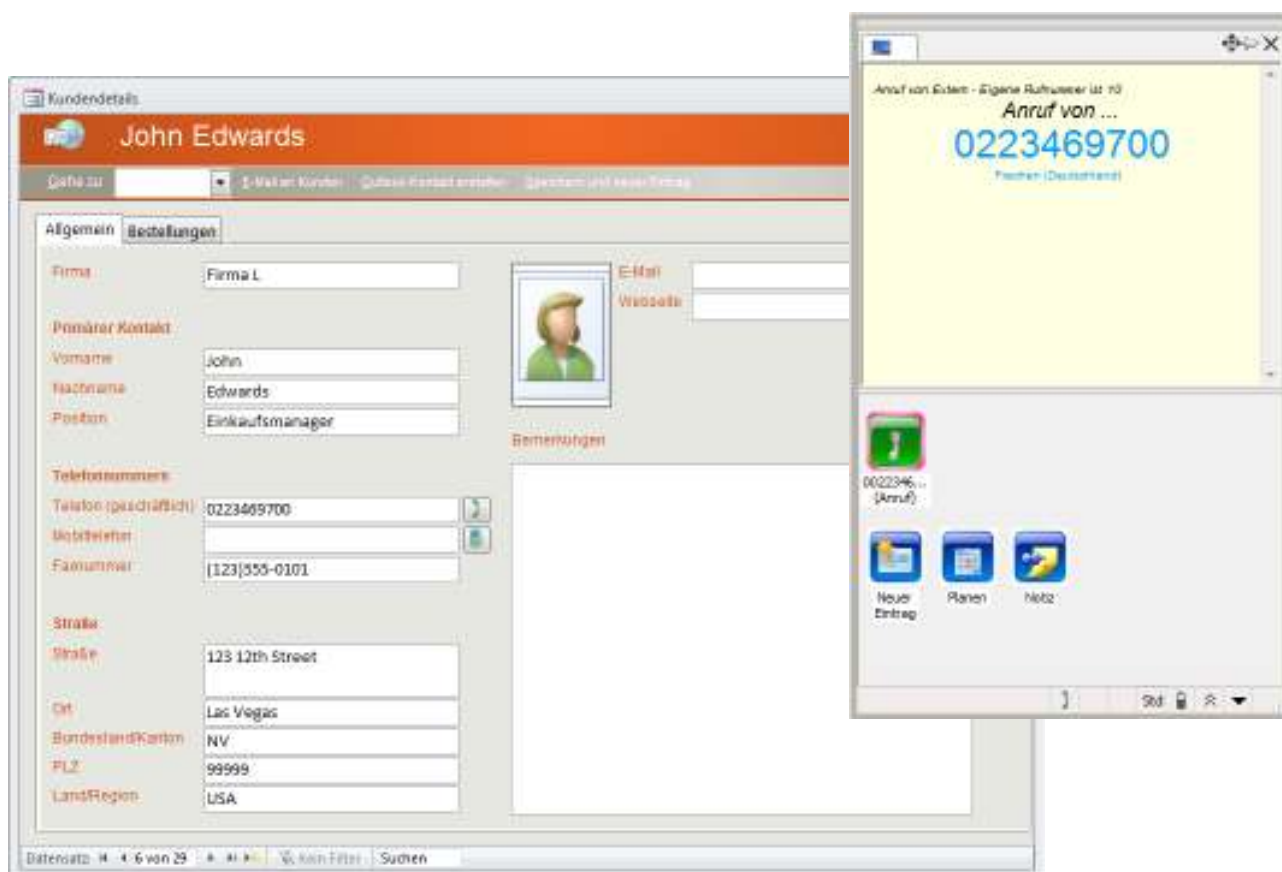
Kundendetails

John Edwards

Gehe zu | E-Mail an Kunden | Outlook-Kontakt erstellen | Speichern und neuer Eintrag

Allgemein | Bestellungen

Firma | Firma L

Primärer Kontakt

Vorname | John

Nachname | Edwards

Position | Einkaufsmanager

Telefonnummern

Telefon (geschäftlich) | 0223469700

Mobiltelefon

Faxnummer | (123)555-0101

Straße

Straße | 123 12th Street

Ort | Las Vegas

Bundesland/Kanton | NV

PLZ | 99999

Land/Region | USA

E-Mail

Webseite

Bemerkungen

Datensatz: 6 von 29 | Kein Filter | Suchen

Anruf von Extern - Eigene Rufnummer ist 10

Anruf von ...

0223469700

Frechen (Deutschland)

00223469... (Anruf)

Neuer Eintrag

Planen

Notiz

Std